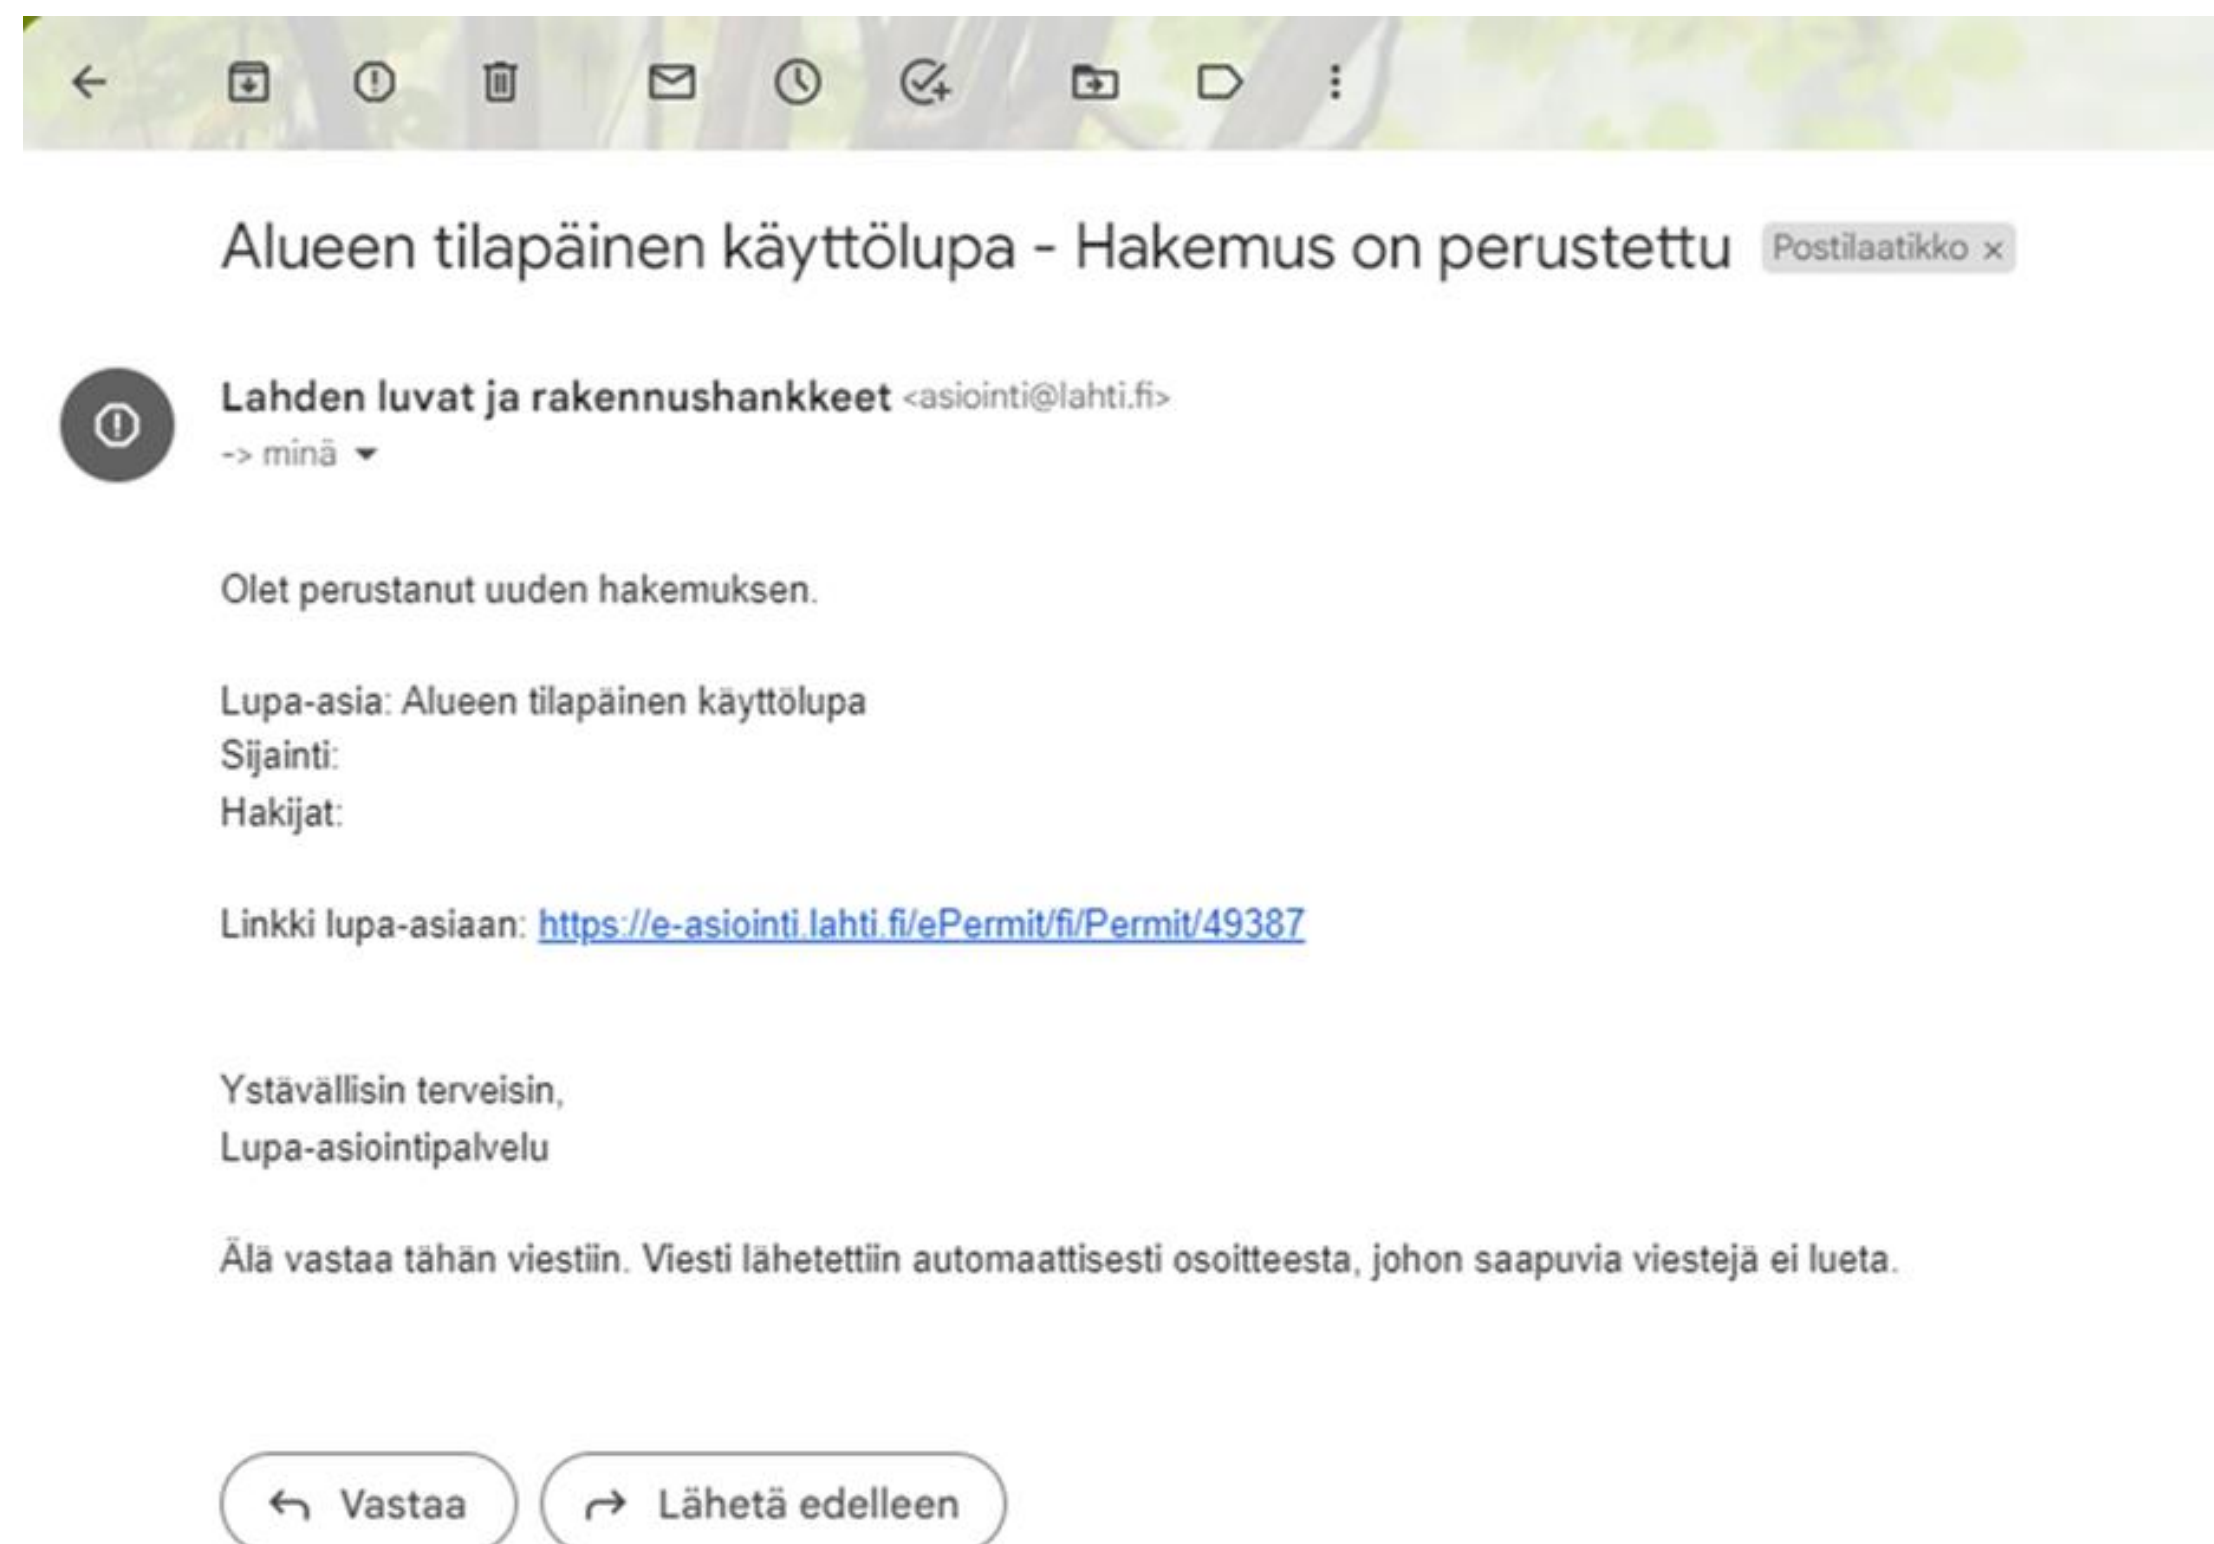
Alueen tilapäinen käyttölupa - Hakemus on perustettu Postilaatikko ×

Lahden luvat ja rakennushankkeet <asiointi@lahti.fi>
-> minä

Olet perustanut uuden hakemuksen.

Lupa-asia: Alueen tilapäinen käyttölupa
Sijainti:
Hakijat:

Linkki lupa-asiaan: https://e-asiointi.lahti.fi/ePermit/fi/Permit/49387

Ystävällisin terveisin,
Lupa-asiointipalvelu

Älä vastaa tähän viestiin. Viesti lähetettiin automaattisesti osoitteesta, johon saapuvia viestejä ei lueta.

Vastaa
Lähetä edelleen